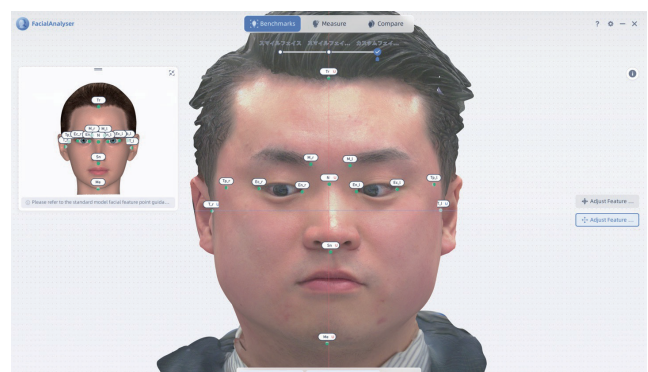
FacialAnalyser

Benchmarks

Measure

Compare

? ✿ — ✕

スマイルフェイス　スマイルフェイ...　カスタムフェイ...

Tr

Tr

N_l

N_r

Ex_l

En_l

N

En_r

Ex_r

T_l

T_r

Sn

Me

Please refer to the standard model facial feature point guida...

Tr

N_l

N_r

Tz_l

Ex_l

En_l

N

En_r

Ex_r

Tz_r

T_l

T_r

Sn

Me

Adjust Feature ...

Adjust Feature ...